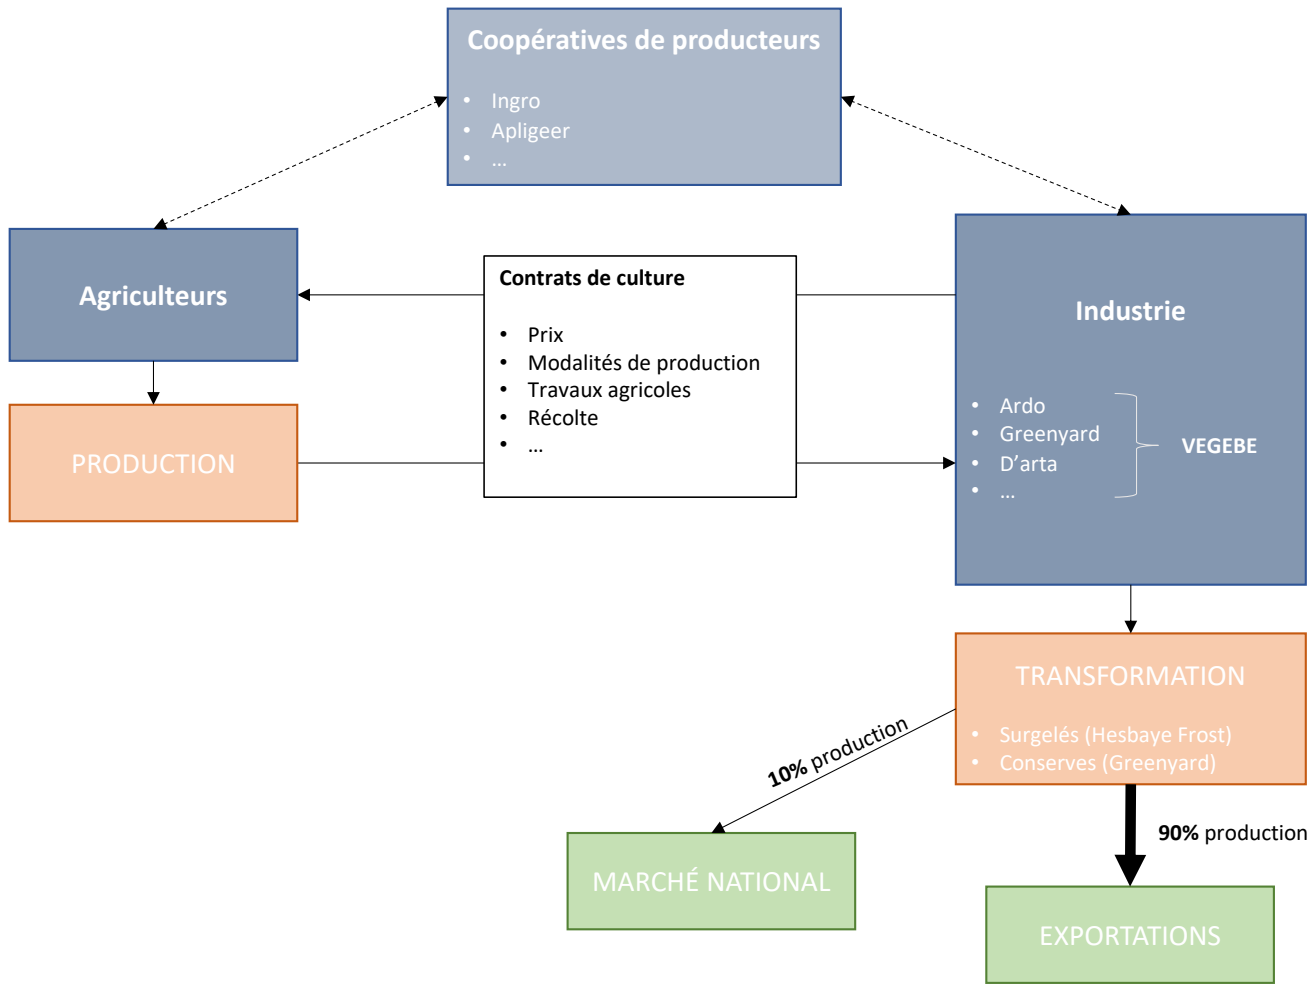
Coopératives de producteurs

- Ingro
- Apligeer
- …

Agriculteurs

Contrats de culture

- Prix
- Modalités de production
- Travaux agricoles
- Récolte
- …

Industrie

- Ardo
- Greenyard
- D'arta
- …

VEGEBE

PRODUCTION

TRANSFORMATION

- Surgelés (Hesbaye Frost)
- Conserves (Greenyard)

10% production

90% production

MARCHÉ NATIONAL

EXPORTATIONS